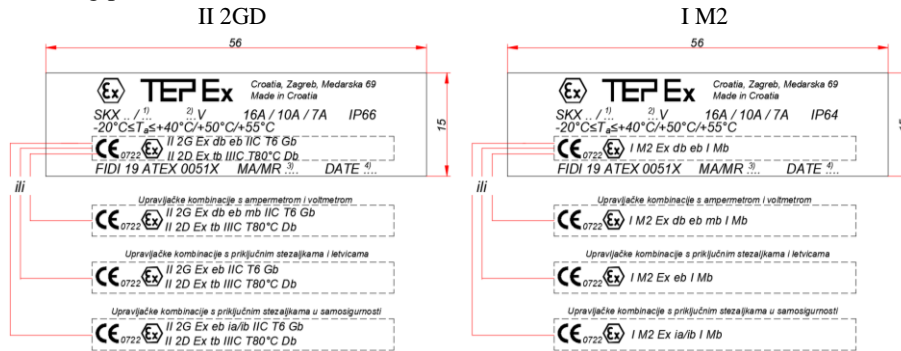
II 2GD

56

15

Ex TEP Ex Croatia, Zagreb, Medarska 69 Made in Croatia

SKX .. / ... $^{1)}$ ... $^{2)}$ V 16A / 10A / 7A IP66

-20°C≤T$_a$≤+40°C/+50°C/+55°C

CE 0722 Ex II 2G Ex db eb IIC T6 Gb
II 2D Ex tb IIIC T80°C Db

FIDI 19 ATEX 0051X MA/MR $^{3)}$ ... DATE $^{4)}$ ...

ili

Upravljačke kombinacije s ampermetrom i voltmetrom

CE 0722 Ex II 2G Ex db eb mb IIC T6 Gb
II 2D Ex tb IIIC T80°C Db

Upravljačke kombinacije s priključnim stezaljkama i letvicama

CE 0722 Ex II 2G Ex eb IIC T6 Gb
II 2D Ex tb IIIC T80°C Db

Upravljačke kombinacije s priključnim stezaljkama u samosigurnosti

CE 0722 Ex II 2G Ex eb ia/ib IIC T6 Gb
II 2D Ex tb IIIC T80°C Db

I M2

56

Ex TEP Ex Croatia, Zagreb, Medarska 69 Made in Croatia

SKX .. / ... $^{1)}$ ... $^{2)}$ V 16A / 10A / 7A IP64

-20°C≤T$_a$≤+40°C/+50°C/+55°C

CE 0722 Ex I M2 Ex db eb I Mb

FIDI 19 ATEX 0051X MA/MR $^{3)}$ ... DATE $^{4)}$ ...

ili

Upravljačke kombinacije s ampermetrom i voltmetrom

CE 0722 Ex I M2 Ex db eb mb I Mb

Upravljačke kombinacije s priključnim stezaljkama i letvicama

CE 0722 Ex I M2 Ex eb I Mb

Upravljačke kombinacije s priključnim stezaljkama u samosigurnosti

CE 0722 Ex I M2 Ex ia/ib I Mb